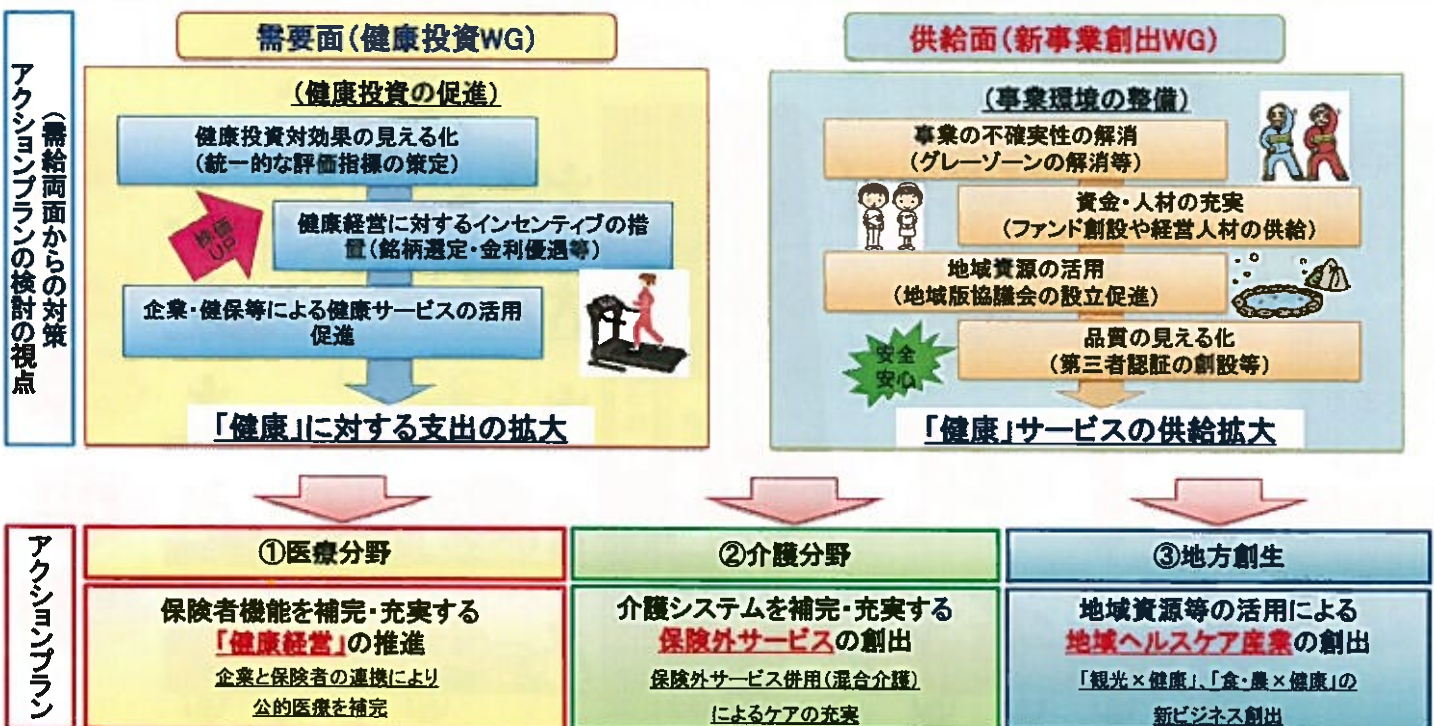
アクションプランの検討の視点
（需給両面からの対策）

需要面（健康投資WG）

（健康投資の促進）

健康投資対効果の見える化
（統一的な評価指標の策定）

評価UP

健康経営に対するインセンティブの措置（銘柄選定・金利優遇等）

企業・健保等による健康サービスの活用促進

「健康」に対する支出の拡大

供給面（新事業創出WG）

（事業環境の整備）

事業の不確実性の解消
（グレーゾーンの解消等）

資金・人材の充実
（ファンド創設や経営人材の供給）

地域資源の活用
（地域版協議会の設立促進）

安全安心

品質の見える化
（第三者認証の創設等）

「健康」サービスの供給拡大

アクションプラン

①医療分野

保険者機能を補完・充実する
「健康経営」の推進
企業と保険者の連携により
公的医療を補完

②介護分野

介護システムを補完・充実する
保険外サービスの創出
保険外サービス併用（混合介護）
によるケアの充実

③地方創生

地域資源等の活用による
地域ヘルスケア産業の創出
「観光×健康」、「食・農×健康」の
新ビジネス創出